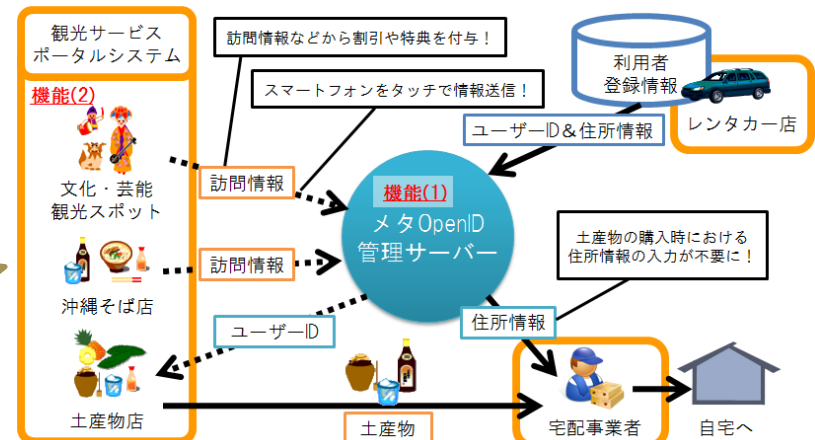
観光サービス
ポータルシステム

機能(2)

文化・芸能
観光スポット

沖縄そば店

土産物店

訪問情報などから割引や特典を付与！

スマートフォンをタッチで情報送信！

訪問情報

訪問情報

ユーザーID

機能(1)
メタOpenID
管理サーバー

利用者
登録情報

ユーザーID＆住所情報

レンタカー店

土産物の購入時における
住所情報の入力が不要に！

住所情報

土産物

宅配事業者

自宅へ